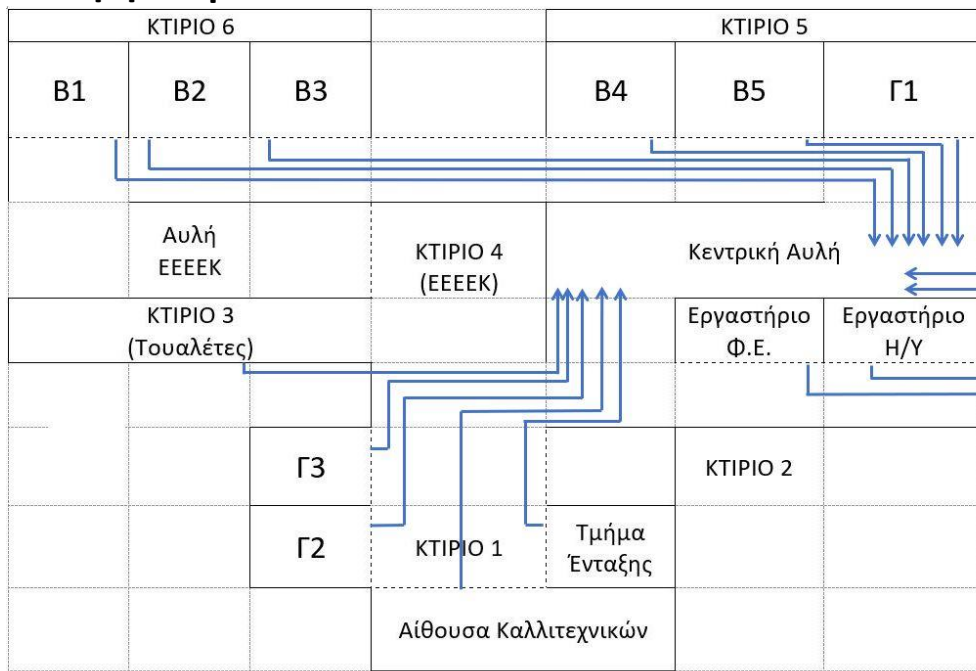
ΚΤΙΡΙΟ 6

ΚΤΙΡΙΟ 5

Β1

Β2

Β3

Β4

Β5

Γ1

Αυλή ΕΕΕΕΚ

ΚΤΙΡΙΟ 4 (ΕΕΕΕΚ)

Κεντρική Αυλή

ΚΤΙΡΙΟ 3 (Τουαλέτες)

Εργαστήριο Φ.Ε.

Εργαστήριο Η/Υ

Γ3

ΚΤΙΡΙΟ 2

Γ2

ΚΤΙΡΙΟ 1

Τμήμα Ένταξης

Αίθουσα Καλλιτεχνικών